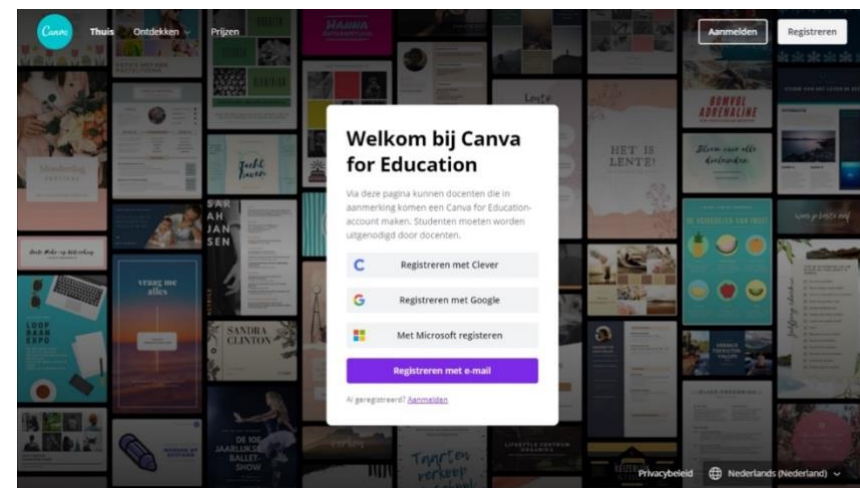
Canva Thuis Ontdekken Prijzen

Aanmelden Registreren

Welkom bij Canva for Education

Via deze pagina kunnen docenten die in aanmerking komen een Canva for Education-account maken. Studenten moeten worden uitgenodigd door docenten.

Registreren met Clever

Registreren met Google

Met Microsoft registeren

Registreren met e-mail

Al geregistreerd? Aanmelden

Privacybeleid Nederlands (Nederland)

HET IS LENTE!

SARAH JANSEN

vraag me alles

SANDRA CLINTON

LOOP BAAN EXPO

DE 100 JAARLIJKSE BALLET-SHOW

BOMVOL ADRENALINE